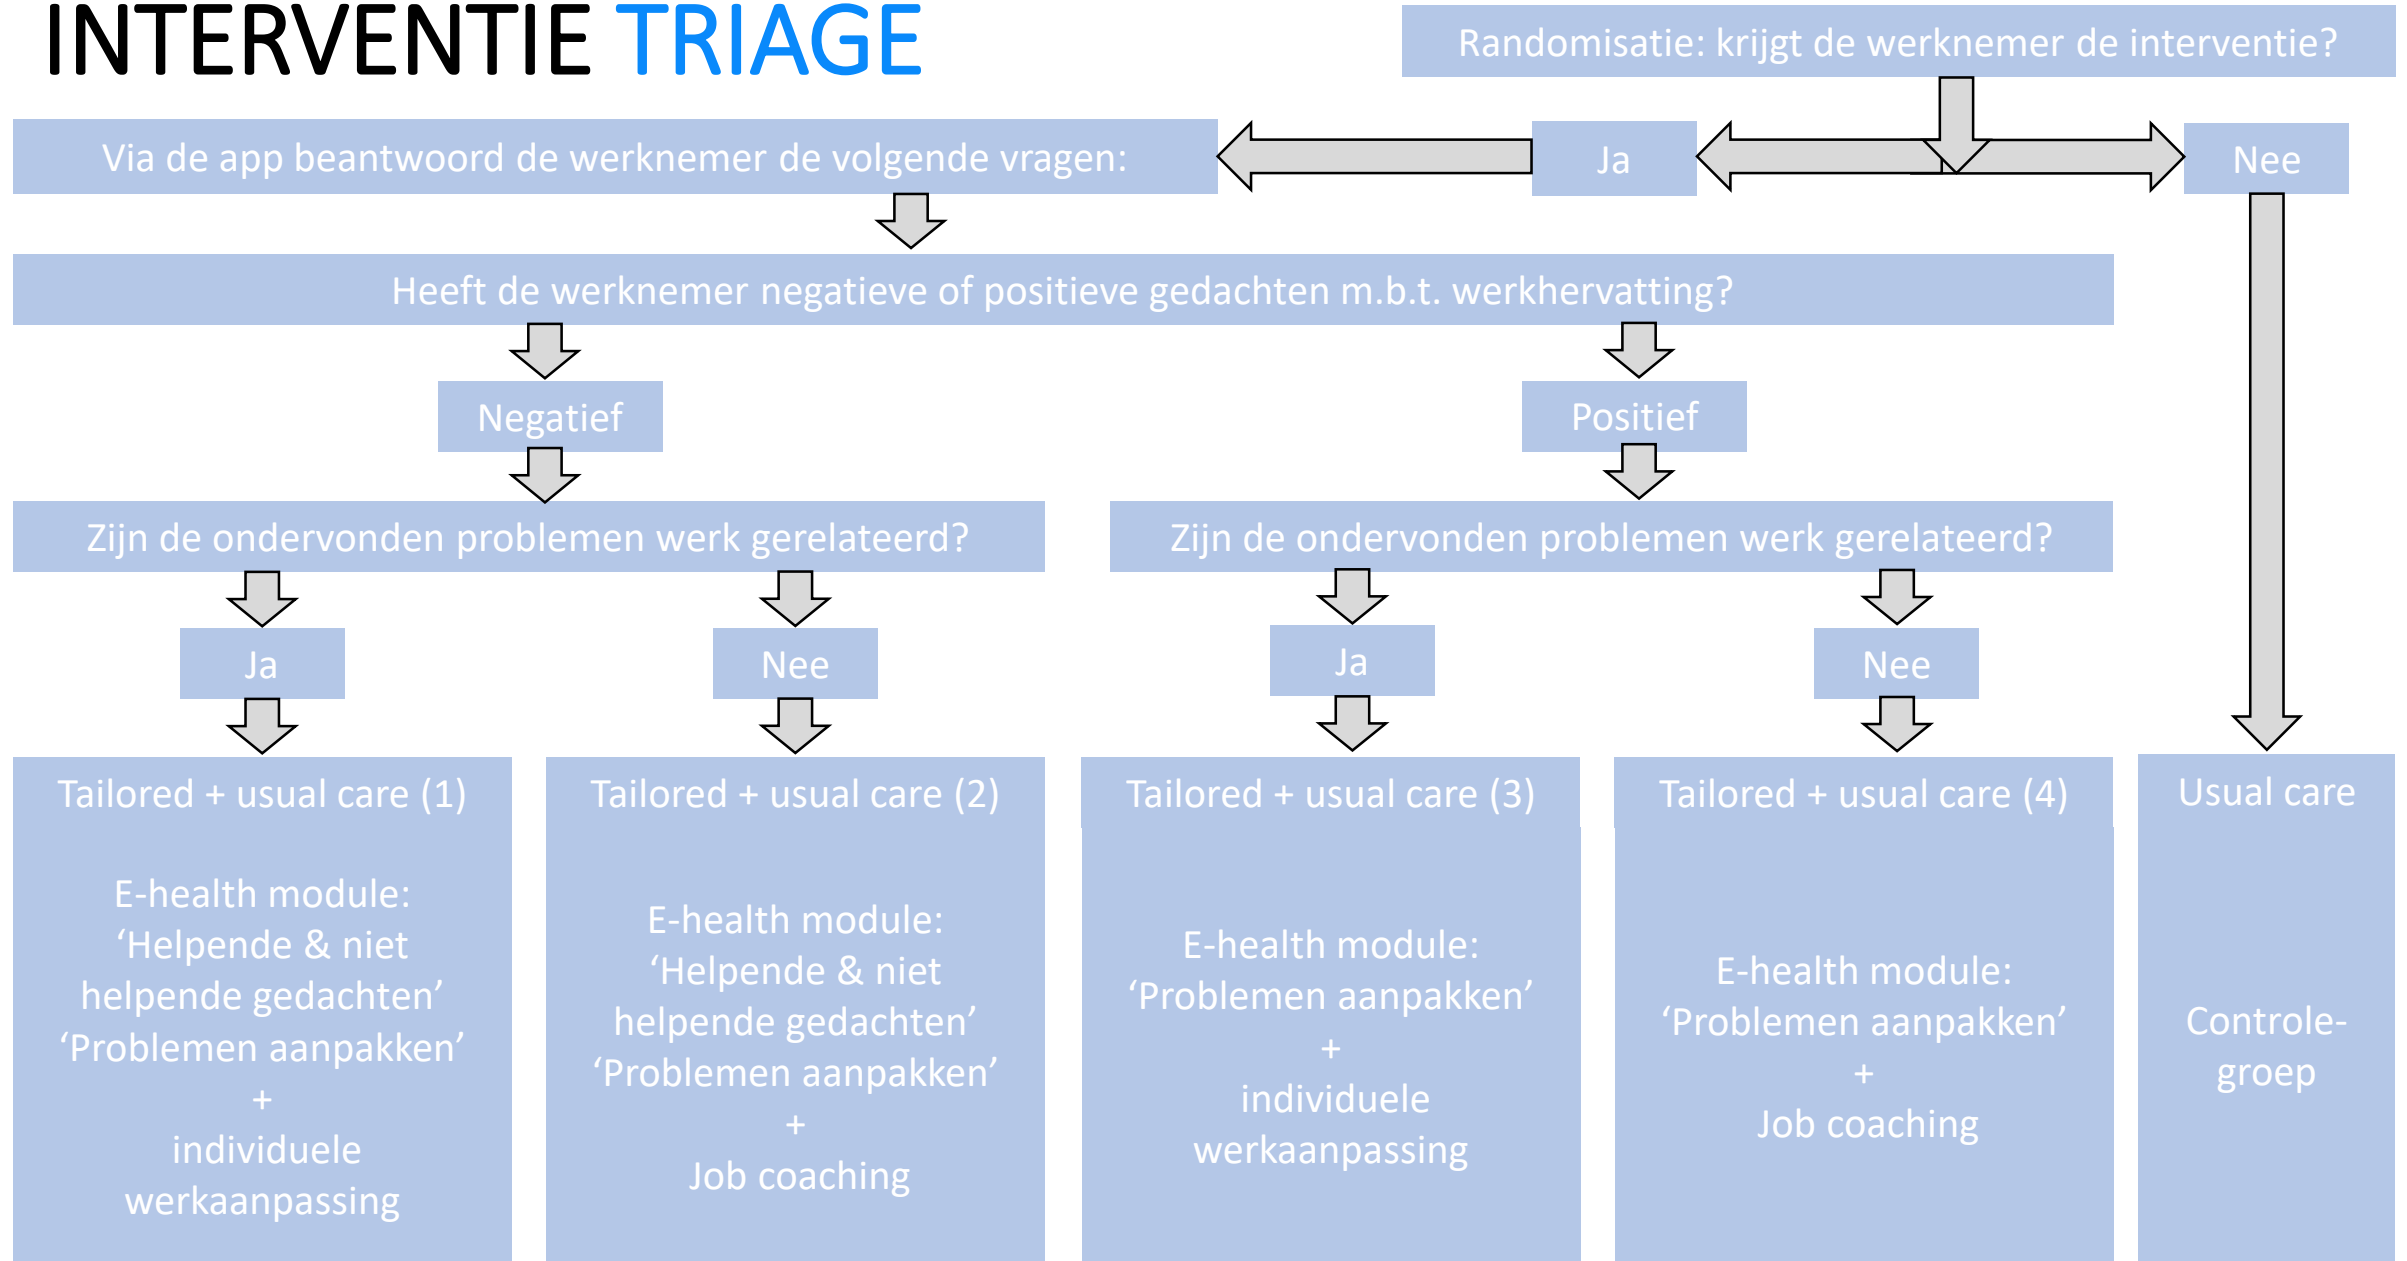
INTERVENTIE TRIAGE

Randomisatie: krijgt de werknemer de interventie?

Via de app beantwoord de werknemer de volgende vragen:

Ja

Nee

Heeft de werknemer negatieve of positieve gedachten m.b.t. werkhervatting?

Negatief

Positief

Zijn de ondervonden problemen werk gerelateerd?

Zijn de ondervonden problemen werk gerelateerd?

Ja

Nee

Ja

Nee

Tailored + usual care (1)

E-health module: ‘Helpende & niet helpende gedachten’ ‘Problemen aanpakken’ + individuele werkaanpassing

Tailored + usual care (2)

E-health module: ‘Helpende & niet helpende gedachten’ ‘Problemen aanpakken’ + Job coaching

Tailored + usual care (3)

E-health module: ‘Problemen aanpakken’ + individuele werkaanpassing

Tailored + usual care (4)

E-health module: ‘Problemen aanpakken’ + Job coaching

Usual care

Controle-groep